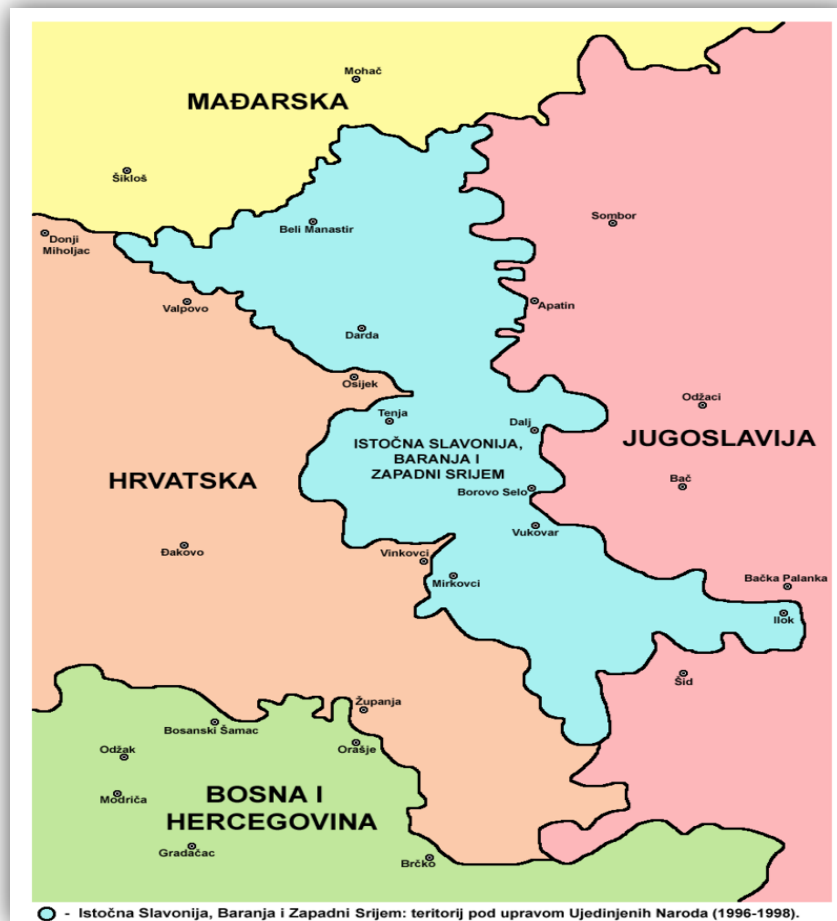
Mohač

MAĐARSKA

Šikloš

Beli Manastir

Sombor

Donji Miholjac

Valpovo

Apatin

Darda

Osijek

Odžaci

Tenja

Dalj

ISTOČNA SLAVONIJA, BARANJA I ZAPADNI SRIJEM

JUGOSLAVIJA

HRVATSKA

Bač

Borovo Selo

Vukovar

Đakovo

Vinkovci

Mirkovci

Bačka Palanka

Ilok

Šid

Županja

Bosanski Šamac

Odžak

Orašje

Modriča

BOSNA I HERCEGOVINA

Gradačac

Brčko

- Istočna Slavonija, Baranja i Zapadni Srijem: teritorij pod upravom Ujedinjenih Naroda (1996-1998).